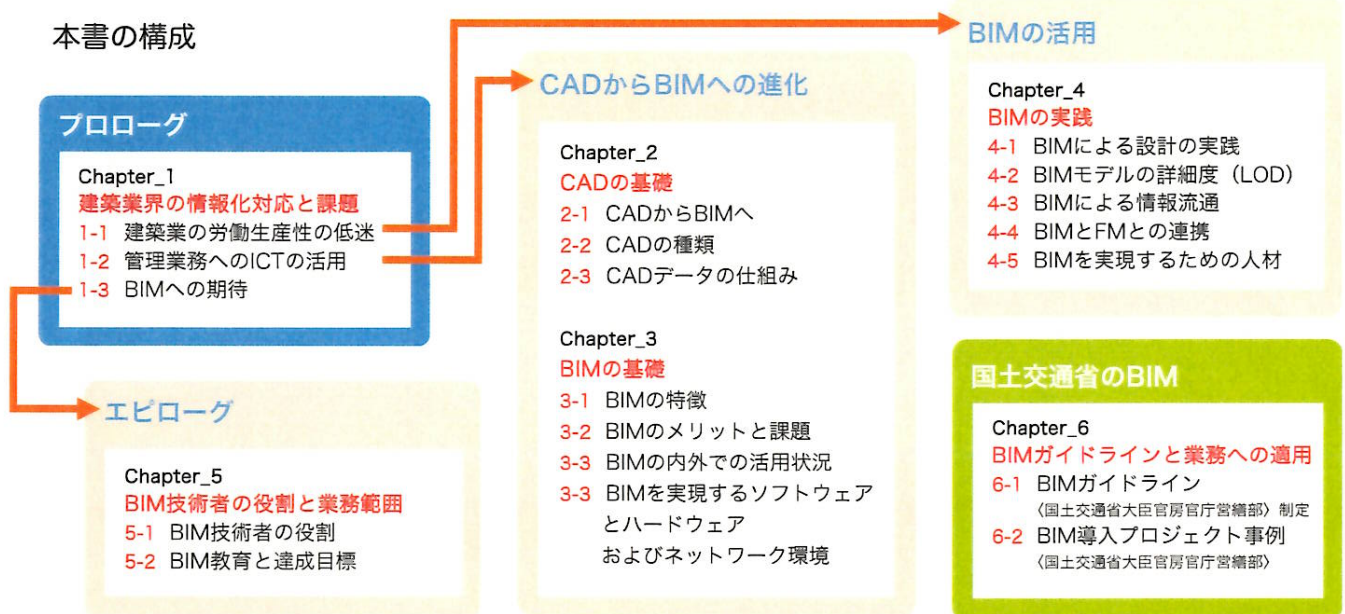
本書の構成

プロローグ

Chapter_1
建築業界の情報化対応と課題
1-1 建築業の労働生産性の低迷
1-2 管理業務へのICTの活用
1-3 BIMへの期待

エピローグ

Chapter_5
BIM技術者の役割と業務範囲
5-1 BIM技術者の役割
5-2 BIM教育と達成目標

CADからBIMへの進化

Chapter_2
CADの基礎
2-1 CADからBIMへ
2-2 CADの種類
2-3 CADデータの仕組み

Chapter_3
BIMの基礎
3-1 BIMの特徴
3-2 BIMのメリットと課題
3-3 BIMの内外での活用状況
3-3 BIMを実現するソフトウェアとハードウェアおよびネットワーク環境

BIMの活用

Chapter_4
BIMの実践
4-1 BIMによる設計の実践
4-2 BIMモデルの詳細度（LOD）
4-3 BIMによる情報流通
4-4 BIMとFMとの連携
4-5 BIMを実現するための人材

国土交通省のBIM

Chapter_6
BIMガイドラインと業務への適用
6-1 BIMガイドライン
〈国土交通省大臣官房官庁営繕部〉制定
6-2 BIM導入プロジェクト事例
〈国土交通省大臣官房官庁営繕部〉